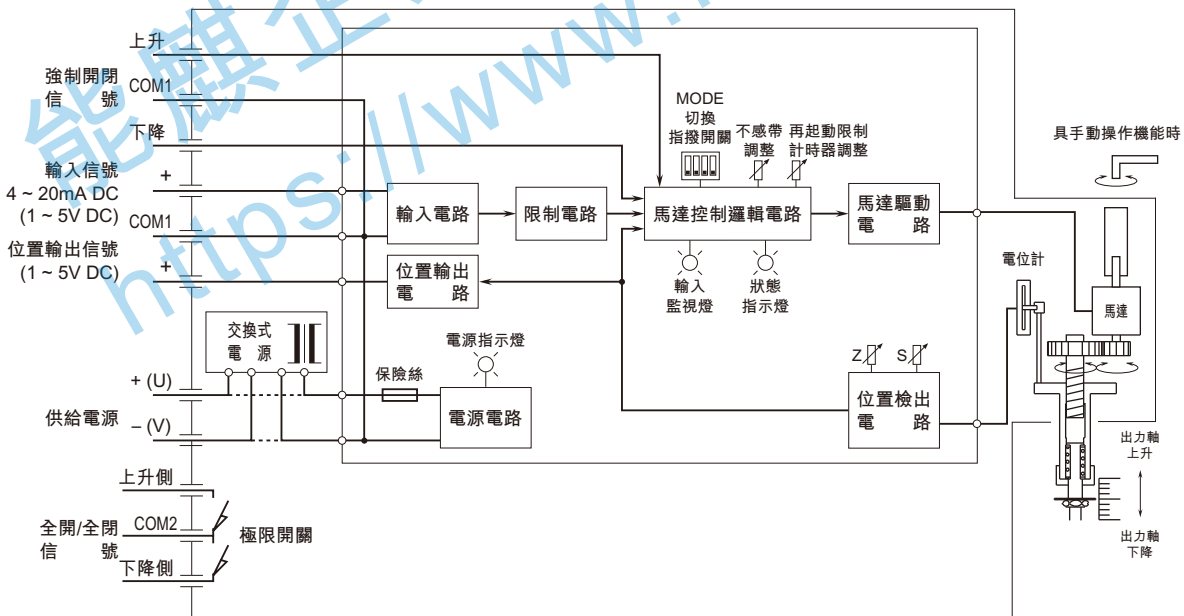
上升
強制開閉信號
COM1
下降
輸入信號
4 ~ 20mA DC
(1 ~ 5V DC)
+
COM1
位置輸出信號
(1 ~ 5V DC)
+
MODE
切換
指撥開關
不感帶
調整
再起動限制
計時器調整
具手動操作機能時
輸入電路
限制電路
馬達控制邏輯電路
馬達驅動
電路
位置輸出
電路
輸入
監視燈
狀態
指示燈
電位計
馬達
交換式
電源
電源指示燈
Z
S
+ (U)
保險絲
供給電源
– (V)
電源電路
位置檢出
電路
出力軸
上升
出力軸
下降
上升側
全開/全閉
信號
COM2
極限開關
下降側
能麒企
https://www.